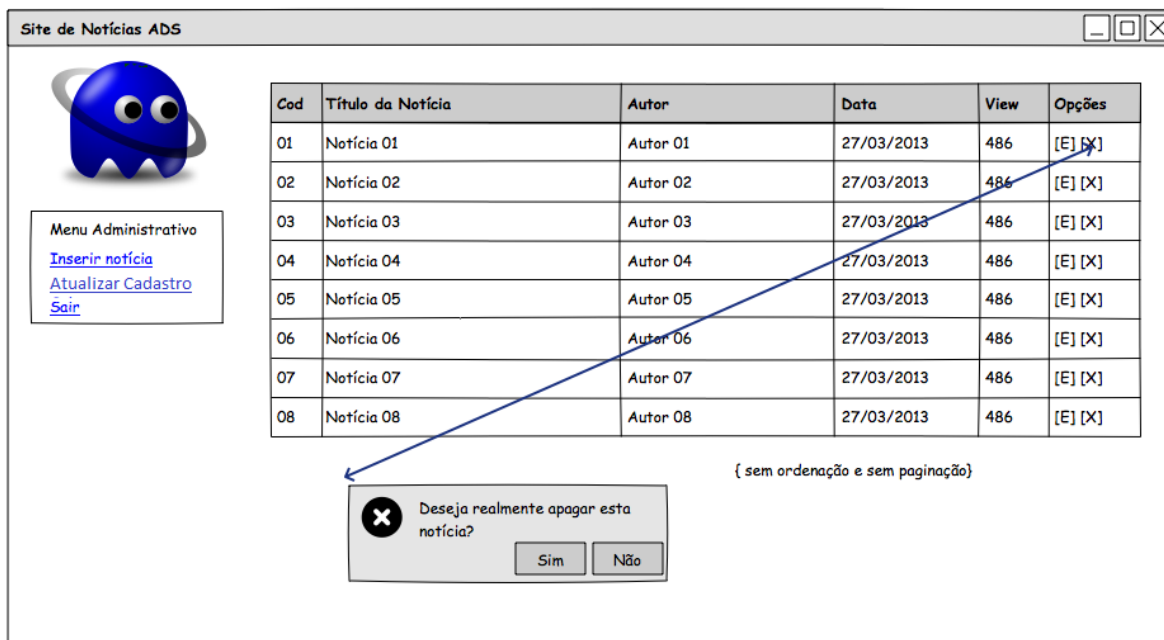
Site de Notícias ADS

Menu Administrativo
Inserir notícia
Atualizar Cadastro
Sair

| Cod | Título da Notícia | Autor | Data | View | Opções |
|---|---|---|---|---|---|
| 01 | Notícia 01 | Autor 01 | 27/03/2013 | 486 | [E] [X] |
| 02 | Notícia 02 | Autor 02 | 27/03/2013 | 486 | [E] [X] |
| 03 | Notícia 03 | Autor 03 | 27/03/2013 | 486 | [E] [X] |
| 04 | Notícia 04 | Autor 04 | 27/03/2013 | 486 | [E] [X] |
| 05 | Notícia 05 | Autor 05 | 27/03/2013 | 486 | [E] [X] |
| 06 | Notícia 06 | Autor 06 | 27/03/2013 | 486 | [E] [X] |
| 07 | Notícia 07 | Autor 07 | 27/03/2013 | 486 | [E] [X] |
| 08 | Notícia 08 | Autor 08 | 27/03/2013 | 486 | [E] [X] |

{ sem ordenação e sem paginação}

Deseja realmente apagar esta notícia?
Sim Não